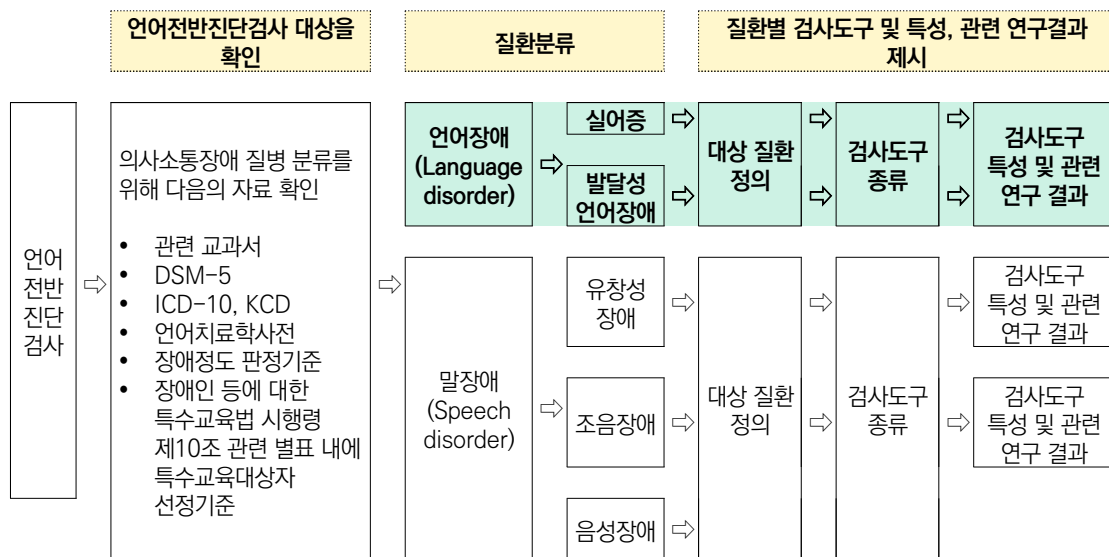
언어전반진단검사 대상을 확인

질환분류

질환별 검사도구 및 특성, 관련 연구결과 제시

언어 전반 진단 검사

⇨

의사소통장애 질병 분류를 위해 다음의 자료 확인

- 관련 교과서
- DSM-5
- ICD-10, KCD
- 언어치료학사전
- 장애정도 판정기준
- 장애인 등에 대한 특수교육법 시행령 제10조 관련 별표 내에 특수교육대상자 선정기준

⇨

언어장애 (Language disorder)

⇨

실어증 ⇨

발달성 언어장애 ⇨

대상 질환 정의

⇨ ⇨

검사도구 종류

⇨ ⇨

검사도구 특성 및 관련 연구 결과

말장애 (Speech disorder)

⇨

유창성 장애 ⇨

조음장애 ⇨

음성장애 ⇨

대상 질환 정의

⇨ ⇨

검사도구 종류

⇨ 검사도구 특성 및 관련 연구 결과

⇨ 검사도구 특성 및 관련 연구 결과